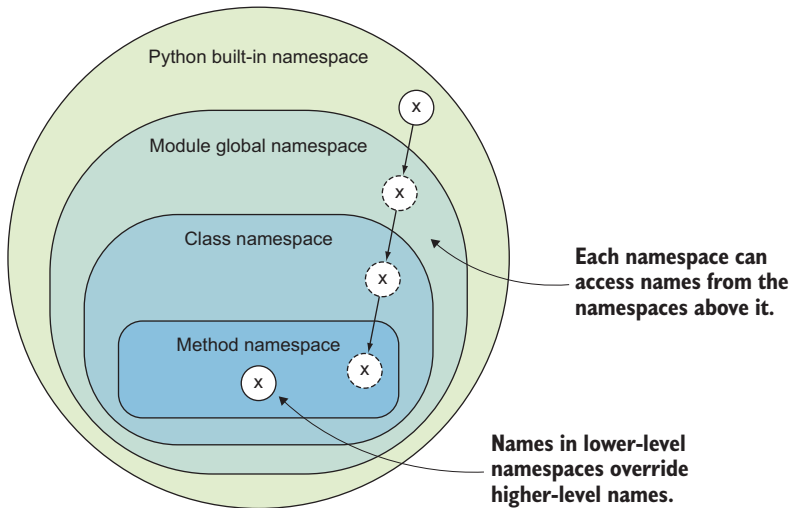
Python built-in namespace

x

Module global namespace

x

Class namespace

x

Method namespace

x

x

Each namespace can access names from the namespaces above it.

Names in lower-level namespaces override higher-level names.